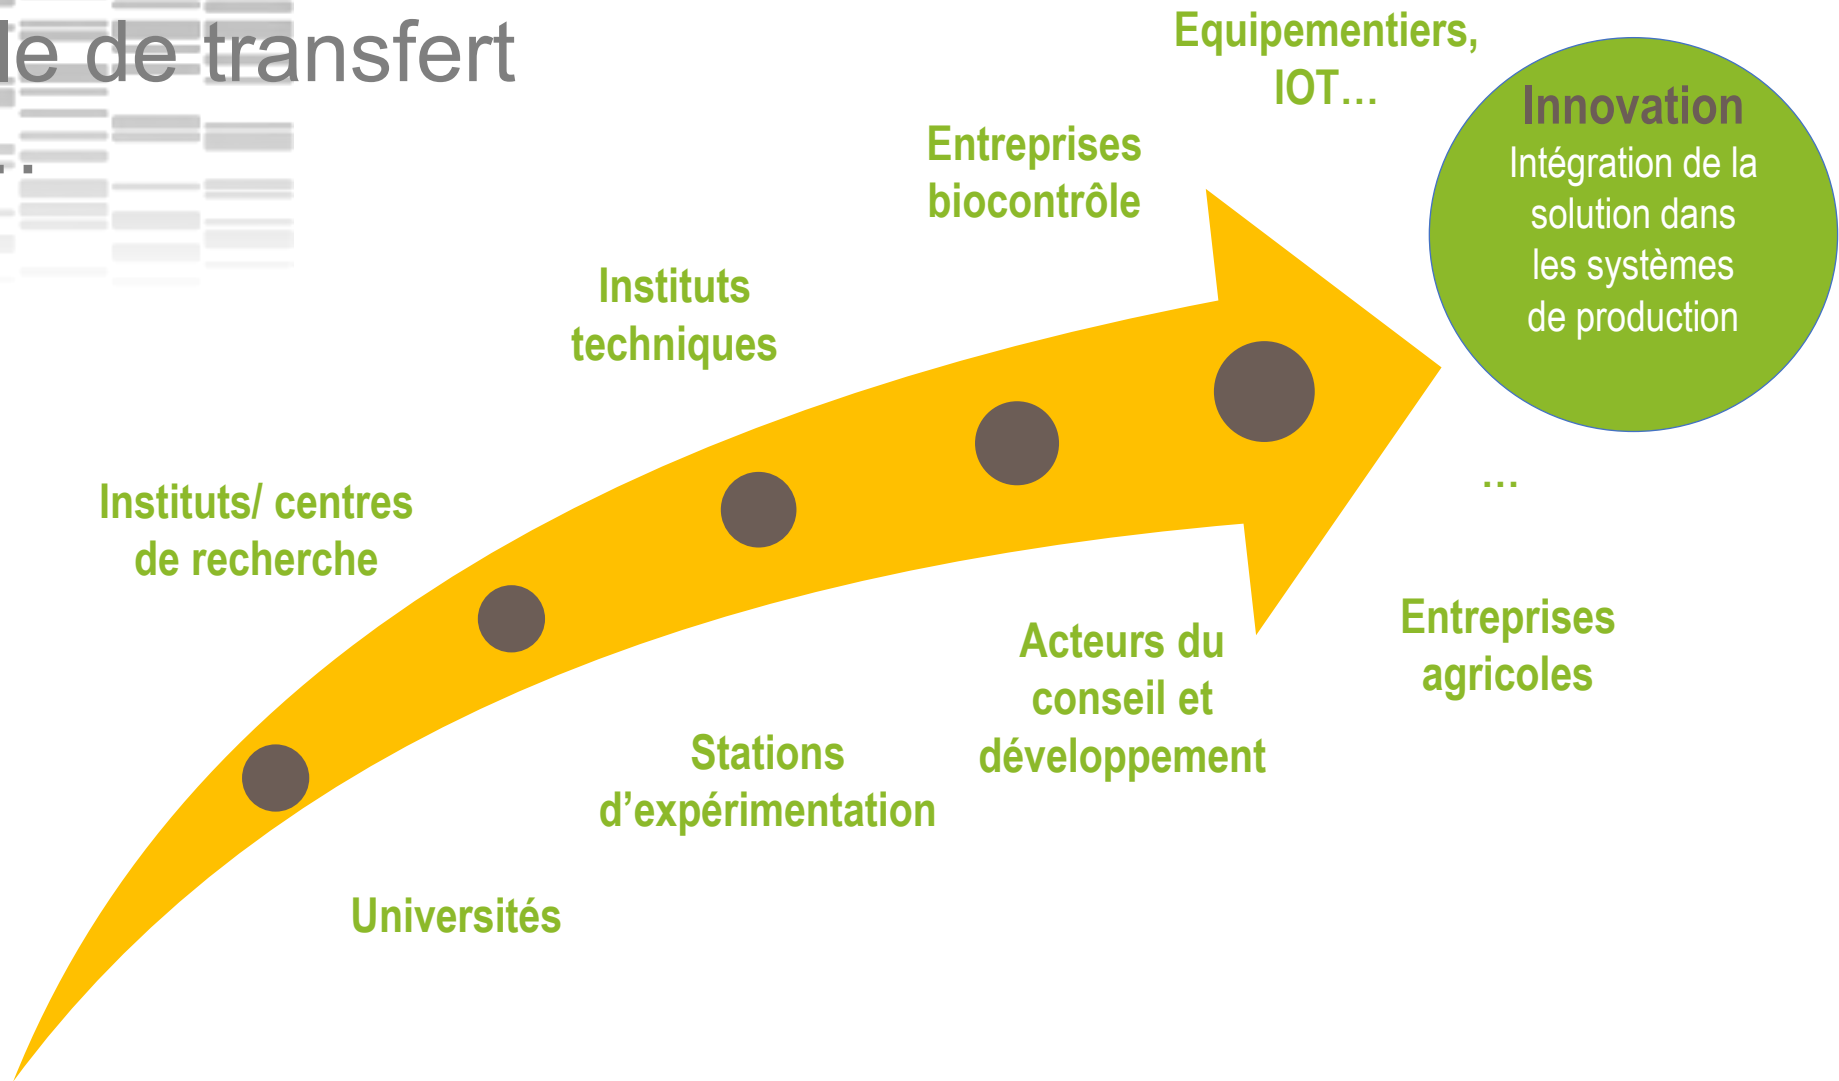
le de transfert

..

Equipementiers, IOT…

Innovation
Intégration de la solution dans les systèmes de production

Entreprises biocontrôle

Instituts techniques

Instituts/ centres de recherche

…

Entreprises agricoles

Acteurs du conseil et développement

Stations d'expérimentation

Universités